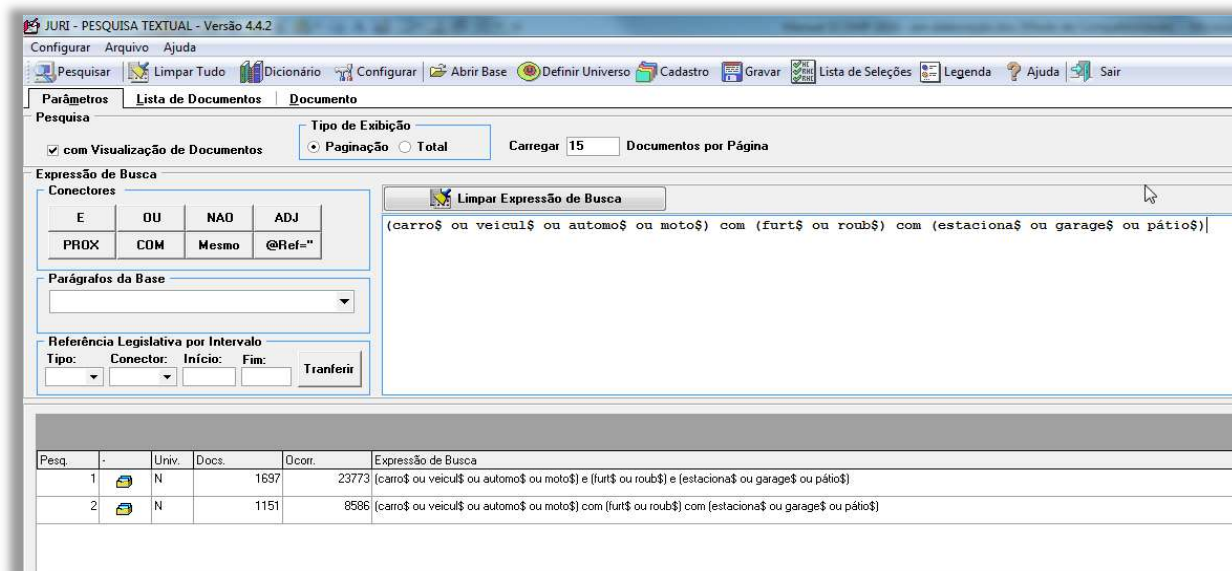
JURI - PESQUISA TEXTUAL - Versão 4.4.2

Configurar Arquivo Ajuda

Pesquisar | Limpar Tudo | Dicionário | Configurar | Abrir Base | Definir Universo | Cadastro | Gravar | Lista de Seleções | Legenda | Ajuda | Sair

Parâmetros | Lista de Documentos | Documento

Pesquisa

com Visualização de Documentos

Tipo de Exibição

Paginação ○ Total

Carregar 15 Documentos por Página

Expressão de Busca

Conectores

| E | OU | NAO | ADJ |
|---|---|---|---|
| PROX | COM | Mesmo | @Ref=" |

Limpar Expressão de Busca

(carro$ ou veicul$ ou automo$ ou moto$) com (furt$ ou roub$) com (estaciona$ ou garage$ ou pátio$)

Parágrafos da Base

Referência Legislativa por Intervalo

Tipo: Conector: Início: Fim:

Tranferir

| Pesq. | - | Univ. | Docs. | Ocorr. | Expressão de Busca |
|---|---|---|---|---|---|
| 1 | | N | 1697 | 23773 | (carro$ ou veicul$ ou automo$ ou moto$) e (furt$ ou roub$) e (estaciona$ ou garage$ ou pátio$) |
| 2 | | N | 1151 | 8586 | (carro$ ou veicul$ ou automo$ ou moto$) com (furt$ ou roub$) com (estaciona$ ou garage$ ou pátio$) |